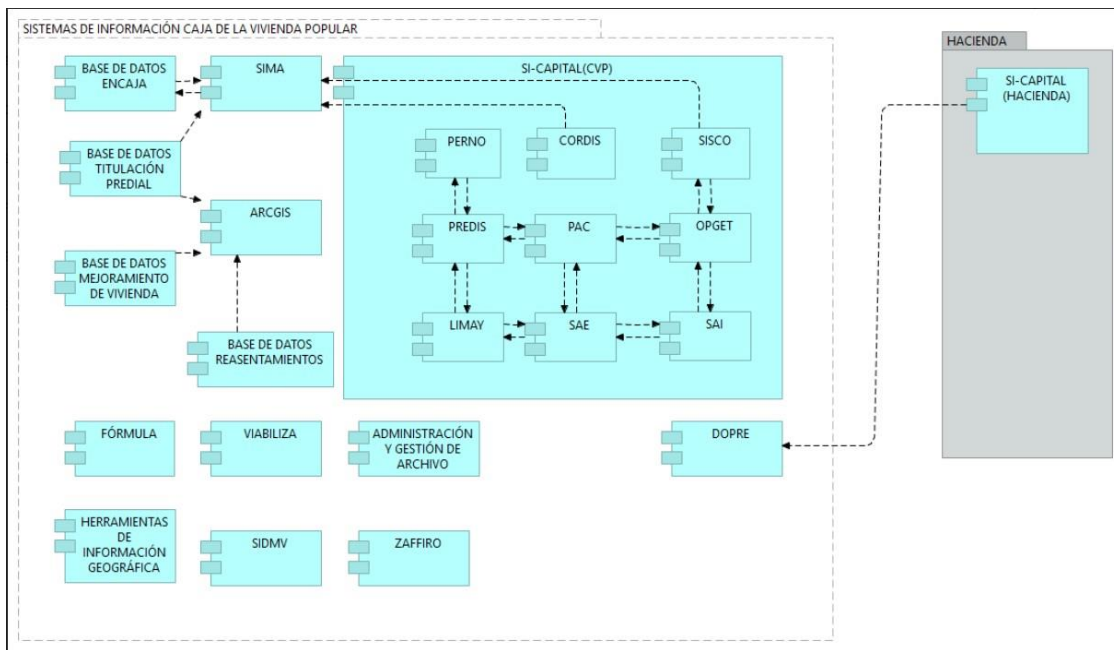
SISTEMAS DE INFORMACIÓN CAJA DE LA VIVIENDA POPULAR

BASE DE DATOS ENCAJA

SIMA

SI-CAPITAL(CVP)

BASE DE DATOS TITULACIÓN PREDIAL

ARCGIS

BASE DE DATOS MEJORAMIENTO DE VIVIENDA

BASE DE DATOS REASENTAMIENTOS

PERNO

CORDIS

SISCO

PREDIS

PAC

OPGET

LIMAY

SAE

SAI

FÓRMULA

VIABILIZA

ADMINISTRACIÓN Y GESTIÓN DE ARCHIVO

DOPRE

HERRAMIENTAS DE INFORMACIÓN GEOGRÁFICA

SIDMV

ZAFFIRO

HACIENDA

SI-CAPITAL (HACIENDA)